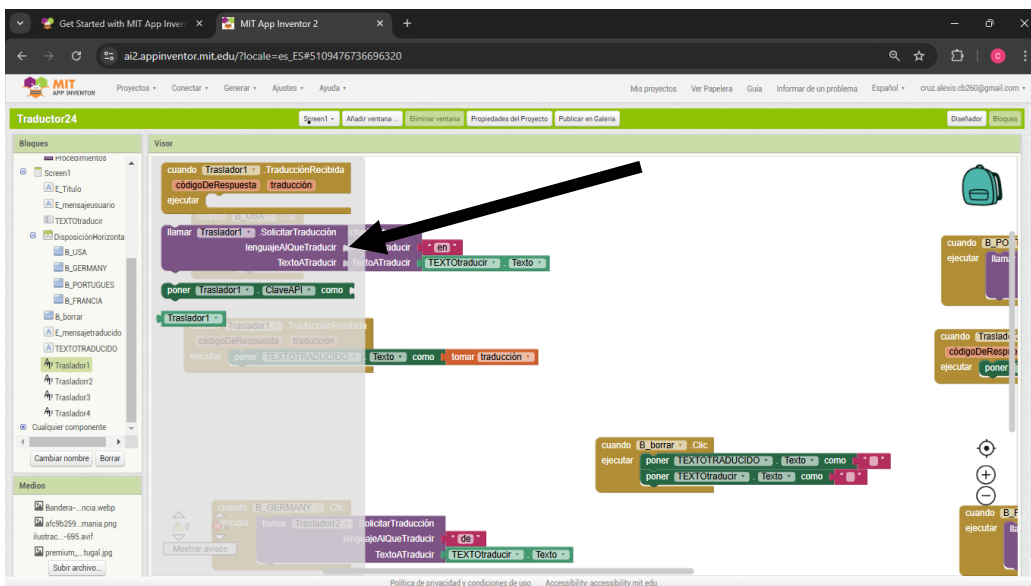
Get Started with MIT App Inven ×
MIT App Inventor 2 ×
ai2.appinventor.mit.edu/?locale=es_ES#5109476736696320
MIT APP INVENTOR
Proyectos ▾ Conectar ▾ Generar ▾ Ajustes ▾ Ayuda ▾
Mis proyectos Ver Papelera Guía Informar de un problema Español ▾ cruz.alexis.cb260@gmail.com ▾
Traductor24
Screen1 ▾ Añadir ventana ... Eliminar ventana Propiedades del Proyecto Publicar en Galería
Diseñador Bloques
Bloques
Procedimientos
Screen1
E_Titulo
E_mensajeusuario
TEXTOtraducir
DisposiciónHorizonta
B_USA
B_GERMANY
B_PORTUGUES
B_FRANCIA
B_borrar
E_mensajetraducido
TEXTOTRADUCIDO
Traslador1
Traslador2
Traslador3
Traslador4
Cualquier componente
Cambiar nombre Borrar
Medios
Bandera-...ncia.webp
afc9b259...mania.png
ilustrac...-695.avif
premium_...tugal.jpg
Subir archivo...
Visor
cuando Traslador1 . TraducciónRecibida
códigoDeRespuesta traducción
ejecutar
cuando B_USA . Clic
llamar Traslador1 . SolicitarTraducción
lenguajeAlQueTraducir
Traducir " en "
TextoATraducir
TextoATraducir TEXTOtraducir . Texto
poner Traslador1 . ClaveAPI como
Traslador1
Traslador1 . TraducciónRecibida
códigoDeRespuesta traducción
ejecutar poner TEXTOTRADUCIDO . Texto como tomar traducción
cuando B_borrar . Clic
ejecutar poner TEXTOTRADUCIDO . Texto como " "
poner TEXTOtraducir . Texto como " "
cuando B_PO
ejecutar llam
cuando Trasla
códigoDeRespu
ejecutar poner
cuando B_F
ejecutar lla
cuando B_GERMANY . Clic
ejecutar llamar Traslador2 . SolicitarTraducción
lenguajeAlQueTraducir " de "
TextoATraducir TEXTOtraducir . Texto
0
0
Mostrar avisos
Política de privacidad y condiciones de uso Accessibility: accessibility.mit.edu